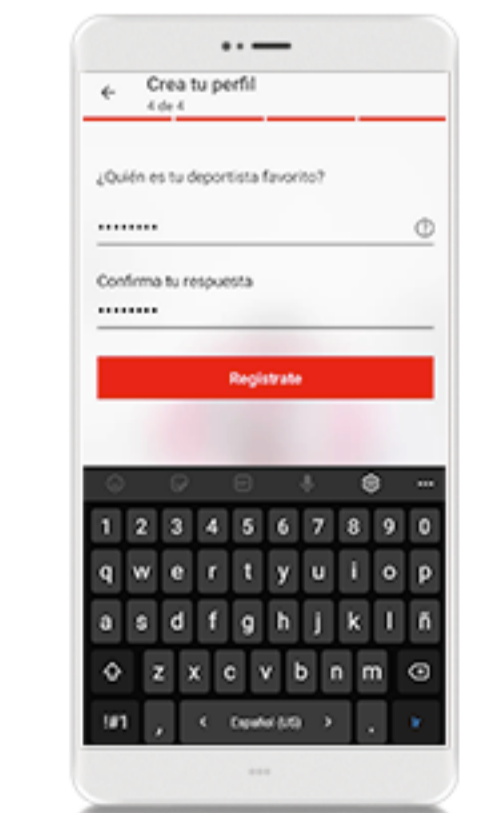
Crea tu perfil
4 de 4

¿Quién es tu deportista favorito?

•••••••••

Confirma tu respuesta

•••••••••

Registrate

1 2 3 4 5 6 7 8 9 0
q w e r t y u i o p
a s d f g h j k l ñ
z x c v b n m
!#1 , < Español (US) > .